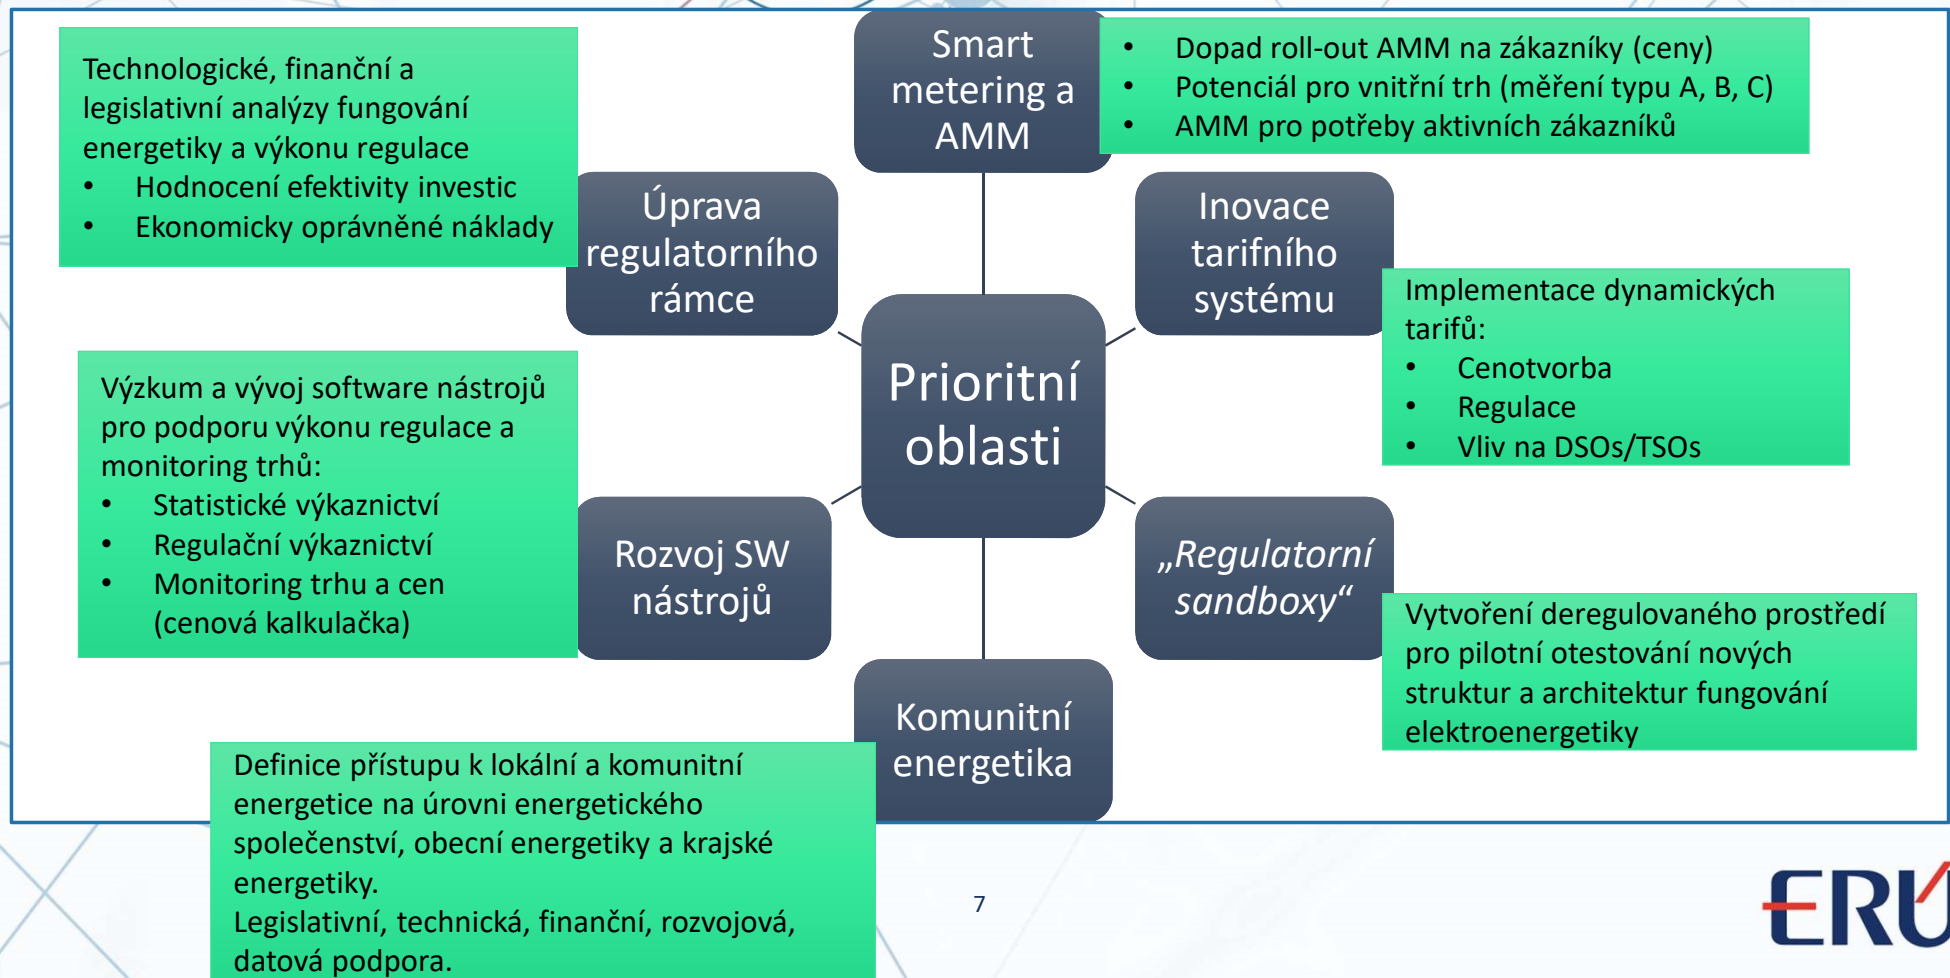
Technologické, finanční a legislativní analýzy fungování energetiky a výkonu regulace
- Hodnocení efektivity investic
- Ekonomicky oprávněné náklady

Smart metering a AMM

- Dopad roll-out AMM na zákazníky (ceny)
- Potenciál pro vnitřní trh (měření typu A, B, C)
- AMM pro potřeby aktivních zákazníků

Úprava regulatorního rámce

Inovace tarifního systému

Implementace dynamických tarifů:
- Cenotvorba
- Regulace
- Vliv na DSOs/TSOs

Prioritní oblasti

Výzkum a vývoj software nástrojů pro podporu výkonu regulace a monitoring trhů:
- Statistické výkaznictví
- Regulační výkaznictví
- Monitoring trhu a cen (cenová kalkulačka)

Rozvoj SW nástrojů

„Regulatorní sandboxy“

Vytvoření deregulovaného prostředí pro pilotní otestování nových struktur a architektur fungování elektroenergetiky

Komunitní energetika

Definice přístupu k lokální a komunitní energetice na úrovni energetického společenství, obecní energetiky a krajské energetiky.
Legislativní, technická, finanční, rozvojová, datová podpora.

7

ERÚ